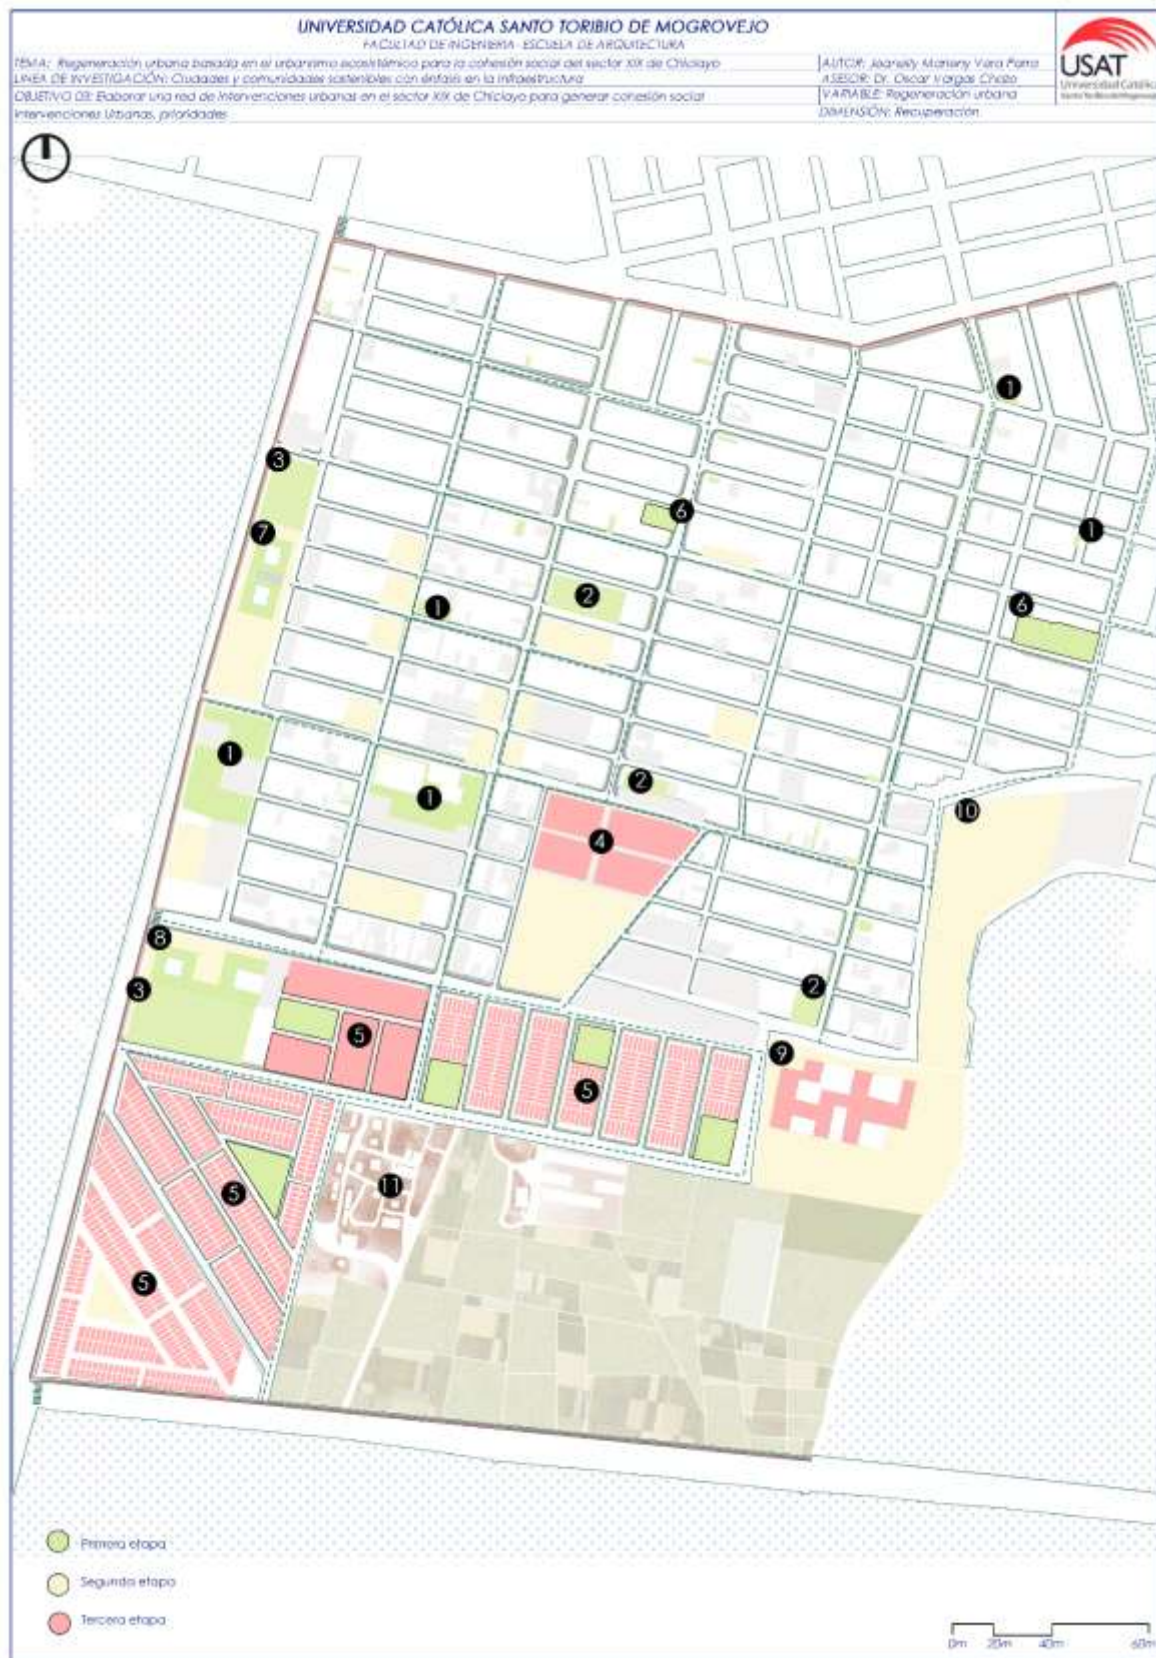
UNIVERSIDAD CATÓLICA SANTO TORIBIO DE MOGROVEJO
FACULTAD DE INGENIERÍA ESCUELA DE ARQUITECTURA

TEMA: Regeneración urbana basada en el urbanismo ecosistémico para la cohesión social del sector XIX de Chiclayo
LINEA DE INVESTIGACIÓN: Ciudades y comunidades sostenibles con énfasis en la infraestructura
OBJETIVO 03: Elaborar una red de intervenciones urbanas en el sector XIX de Chiclayo para generar cohesión social
Intervenciones Urbanas, prioridades

AUTOR: Jeanely Marleny Vera Parra
ASESOR: Dr. Oscar Vargas Chozo
VARIABLE: Regeneración urbana
DIMENSIÓN: Recuperación

USAT
Universidad Católica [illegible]

1
1
3
6
7
1
2
6
1
1
2
10
4
8
2
3
5
9
5
5
11
5

Primera etapa
Segunda etapa
Tercera etapa

0m 20m 40m 60m